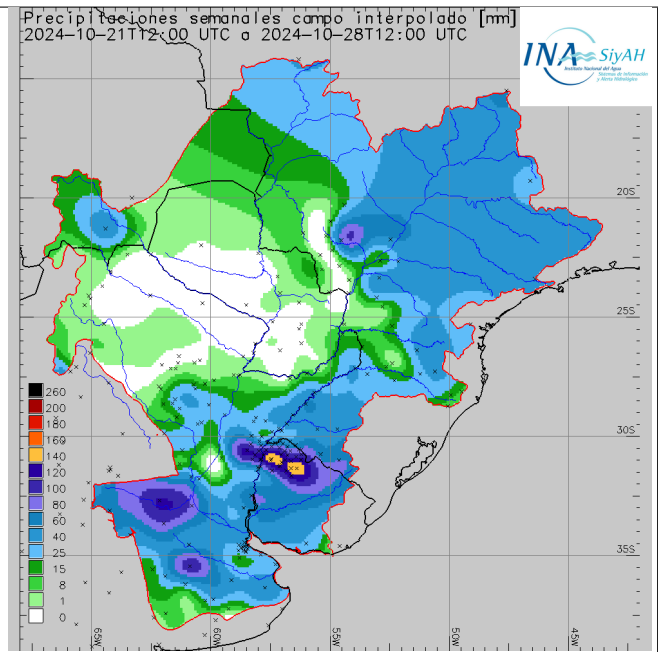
Precipitaciones semanales campo interpolado [mm]
2024-10-21T12:00 UTC a 2024-10-28T12:00 UTC

INA SiyAH
Instituto Nacional del Agua
Sistema de Información y Alerta Hidrológico

20S
25S
30S
35S

260
200
180
160
140
120
100
80
60
40
25
15
8
1
0

65W
60W
55W
50W
45W